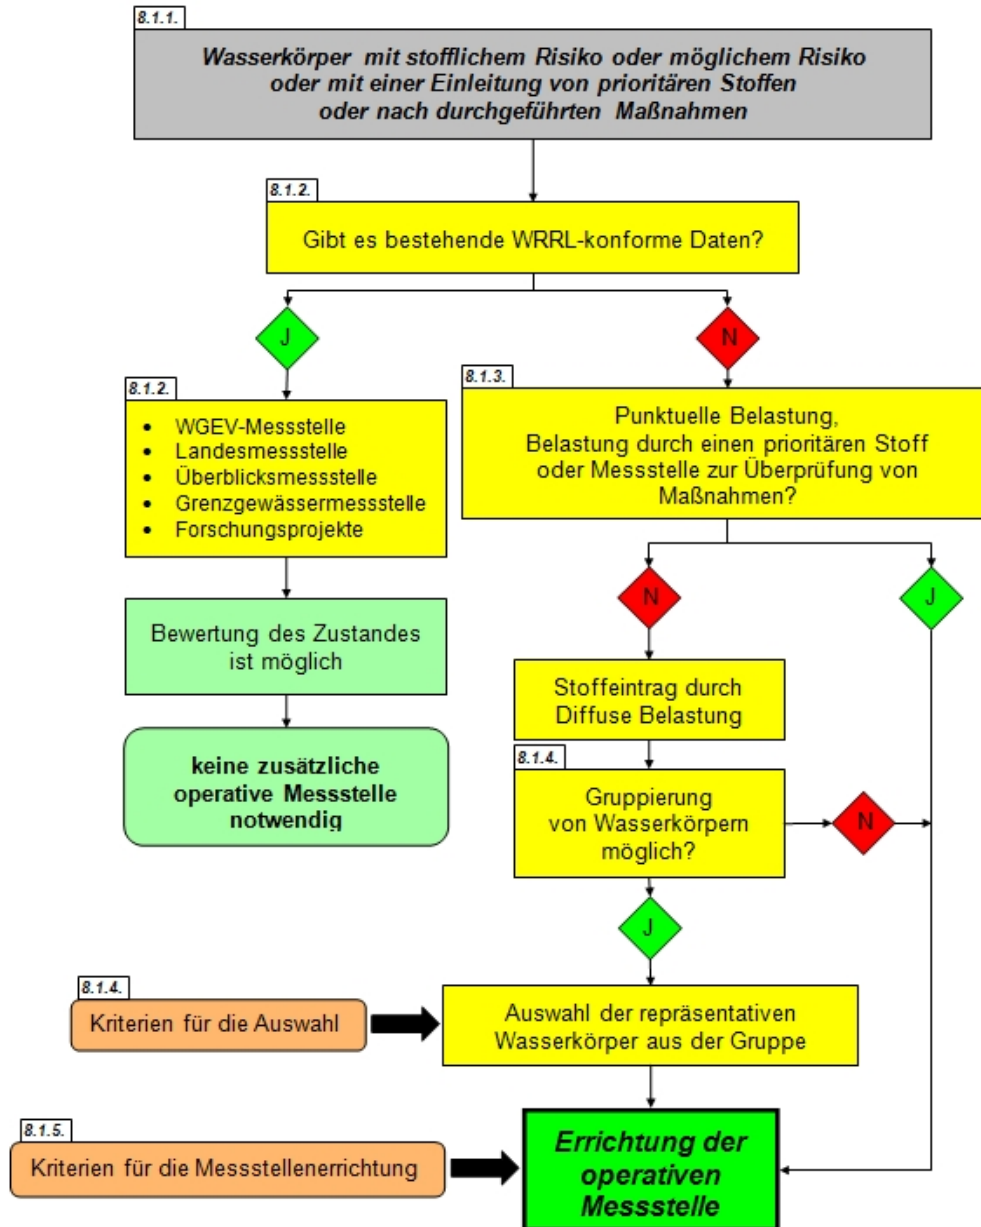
8.1.1.

Wasserkörper mit stofflichem Risiko oder möglichem Risiko oder mit einer Einleitung von prioritären Stoffen oder nach durchgeführten Maßnahmen

8.1.2.

Gibt es bestehende WRRL-konforme Daten?

J

N

8.1.2.

- WGEV-Messstelle
- Landesmessstelle
- Überblicksmessstelle
- Grenzgewässermessstelle
- Forschungsprojekte

Bewertung des Zustandes ist möglich

keine zusätzliche operative Messstelle notwendig

8.1.3.

Punktuelle Belastung, Belastung durch einen prioritären Stoff oder Messstelle zur Überprüfung von Maßnahmen?

N

J

Stoffeintrag durch Diffuse Belastung

8.1.4.

Gruppierung von Wasserkörpern möglich?

N

J

8.1.4.

Kriterien für die Auswahl

Auswahl der repräsentativen Wasserkörper aus der Gruppe

8.1.5.

Kriterien für die Messstellenerrichtung

Errichtung der operativen Messstelle